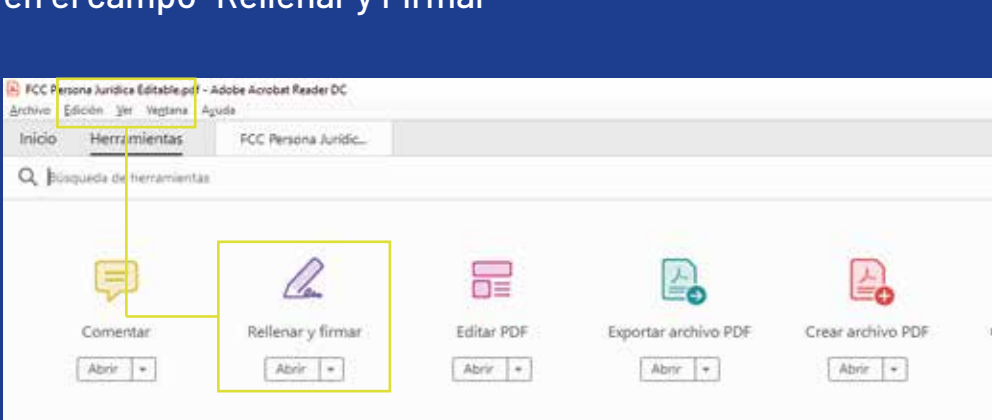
en el campo "Rellenar y Firmar"

FCC Persona Juridica Editable.pdf - Adobe Acrobat Reader DC
Archivo Edición Ver Ventana Ayuda
Inicio Herramientas FCC Persona Juridic...
Búsqueda de herramientas

Comentar
Abrir

Rellenar y firmar
Abrir

Editar PDF
Abrir

Exportar archivo PDF
Abrir

Crear archivo PDF
Abrir